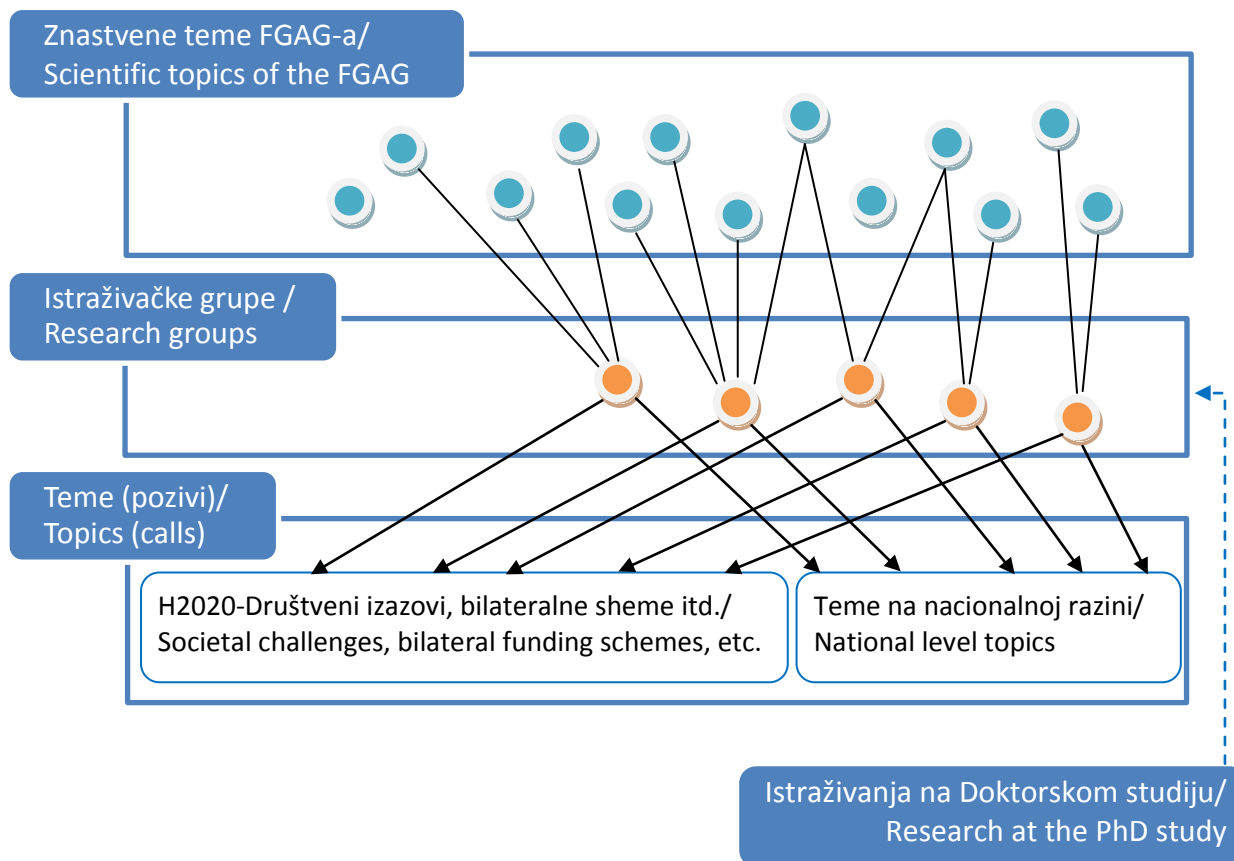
Znastvene teme FGAG-a/
Scientific topics of the FGAG

Istraživačke grupe /
Research groups

Teme (pozivi)/
Topics (calls)

H2020-Društveni izazovi, bilateralne sheme itd./
Societal challenges, bilateral funding schemes, etc.

Teme na nacionalnoj razini/
National level topics

Istraživanja na Doktorskom studiju/
Research at the PhD study